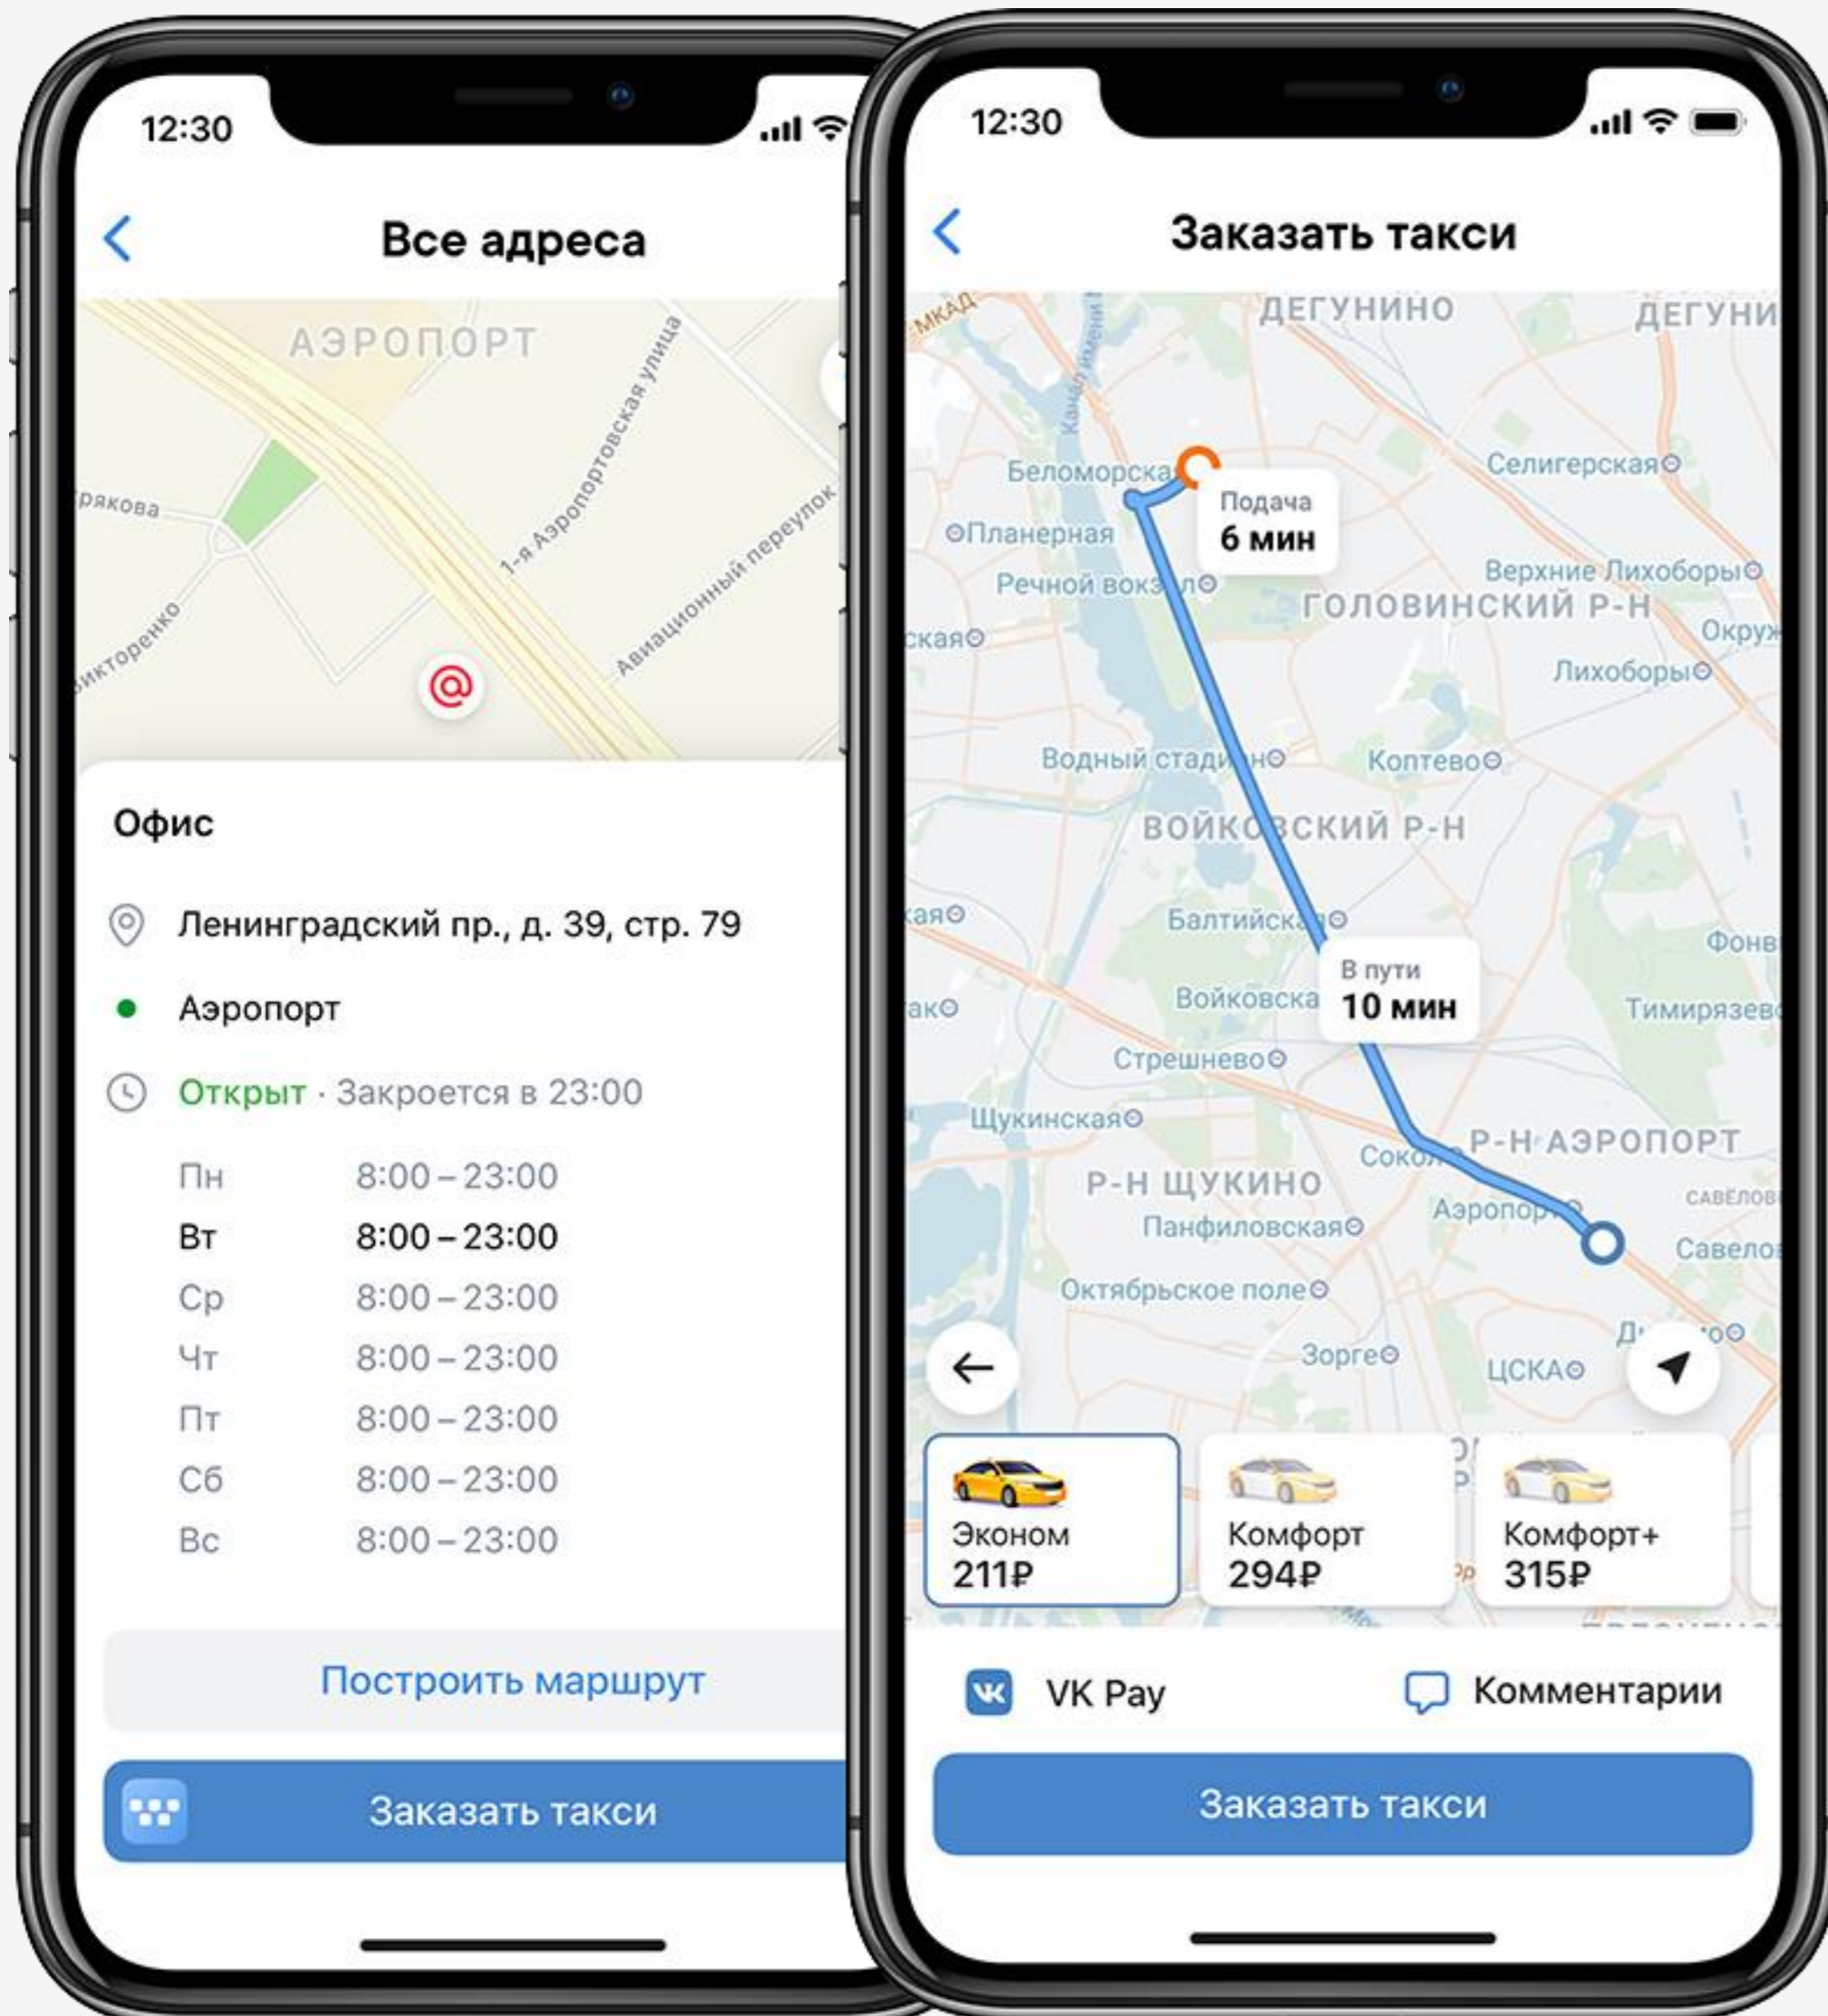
12:30

Все адреса

АЭРОПОРТ

ркова

1-я Аэропортовская улица

Авиационный переулок

икторенко

Офис

Ленинградский пр., д. 39, стр. 79

Аэропорт

Открыт · Закроется в 23:00

| Пн | 8:00 – 23:00 |
|---|---|
| Вт | 8:00 – 23:00 |
| Ср | 8:00 – 23:00 |
| Чт | 8:00 – 23:00 |
| Пт | 8:00 – 23:00 |
| Сб | 8:00 – 23:00 |
| Вс | 8:00 – 23:00 |

Построить маршрут

Заказать такси

12:30

Заказать такси

МКАД

ДЕГУНИНО

ДЕГУНИ

Беломорска

Подача
6 мин

Селигерская

Планерная

Речной вокз ло

Верхние Лихоборы

ГОЛОВИНСКИЙ Р-Н

Окруж

ская

Лихоборы

Водный стади н

Коптево

ВОЙКО СКИЙ Р-Н

кая

Балтийска

В пути
10 мин

Фонв

Войковска

ако

Тимирязев

Стрешнево

Щукинская

Р-Н АЭРОПОРТ

Соко

Р-Н ЩУКИНО

САВЁЛОВ

Аэропор

Панфиловская

Савело

Октябрьское поле

Д

Зорге

ЦСКА

Эконом
211₽

Комфорт
294₽

Комфорт+
315₽

VK Pay

Комментарии

Заказать такси